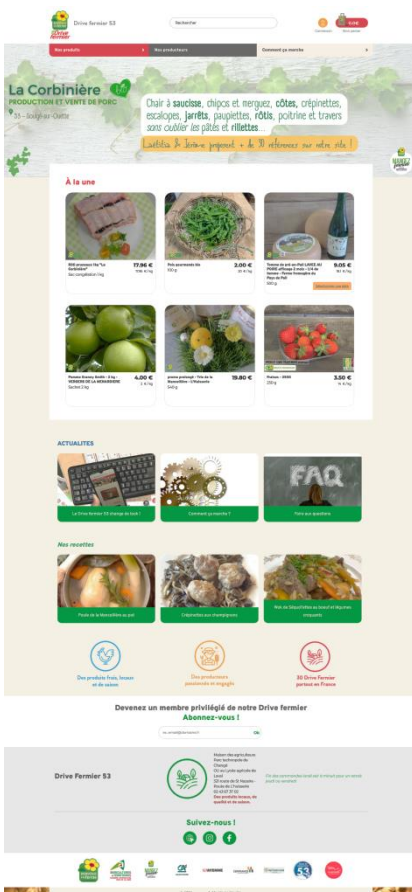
Drive Fermier 53

Rechercher

Connexion Mon panier

Nos produits Nos producteurs Comment ça marche

La Corbinière bio
PRODUCTION ET VENTE DE PORC
53 - Soulgé-sur-Ouette

Chair à saucisse, chipos et merguez, côtes, crépinettes, escalopes, jarrêts, paupiettes, rôtis, poitrine et travers sans oublier les pâtés et rillettes...

Laetitia & Jérôme proposent + de 30 références sur notre site !

À la une

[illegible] 17.96 €
Pois gourmands bio 3.00 €
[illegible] 9.05 €
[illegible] 4.00 €
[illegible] 19.80 €
Fraises - 250G 3.50 €

ACTUALITES

Le Drive Fermier 53 change de look !
Comment ça marche ?
Vos questions

Nos recettes

Poule de la Mansoillère au pot
Crêpinettes aux champignons
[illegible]

Des produits frais, locaux et de saison
Des producteurs passionnés et engagés
30 Drive Fermier partout en France

Devenez un membre privilégié de notre Drive fermier
Abonnez-vous !

Ok

Drive Fermier 53

Suivez-nous !